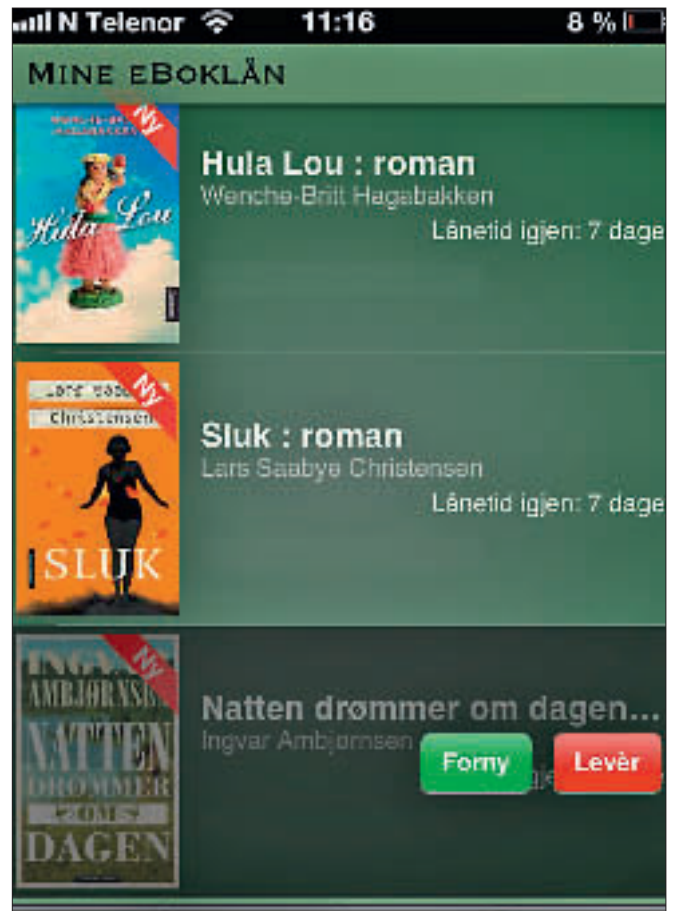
N Telenor 11:16 8 %

MINE EBOKLÅN

Wenche-Britt Hagabakken
Ny
Hula Lou

Hula Lou : roman
Wenche-Britt Hagabakken
Lånetid igjen: 7 dage

Lars Saabye Christensen
Ny
SLUK

Sluk : roman
Lars Saabye Christensen
Lånetid igjen: 7 dage

INGVAR AMBJØRNSEN
Ny
NATTEN DRØMMER OM DAGEN

Natten drømmer om dagen...
Ingvar Ambjørnsen
Forny
Levèr